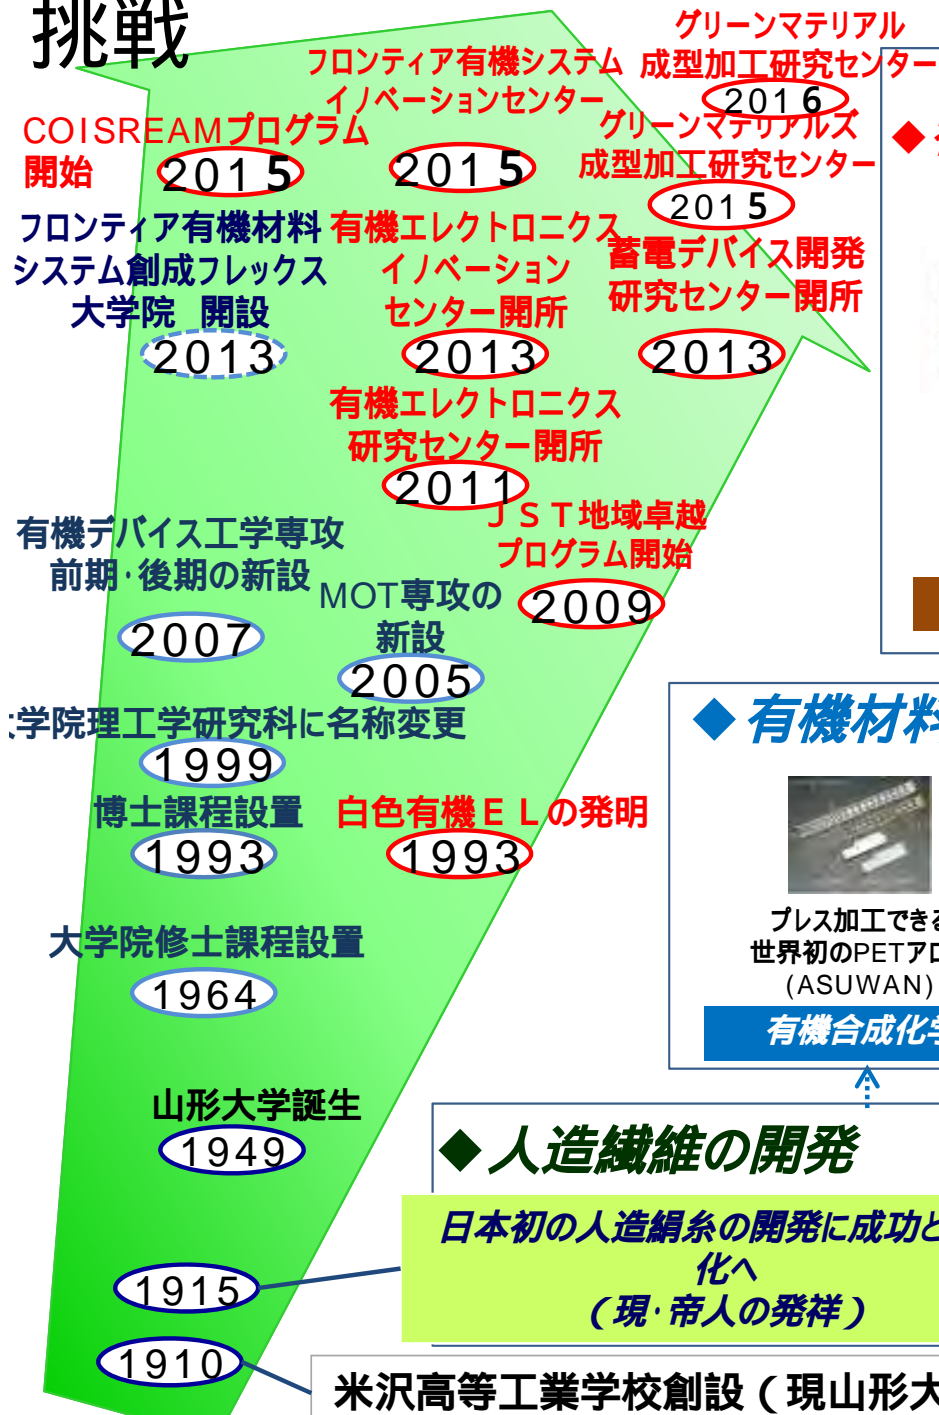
挑戦

グリーンマテリアル成型加工研究センター
2016

フロンティア有機システムイノベーションセンター
2015

COISREAMプログラム開始
2015

グリーンマテリアルズ成型加工研究センター
2015

◆

フロンティア有機材料システム創成フレックス大学院 開設
2013

有機エレクトロニクスイノベーションセンター開所
2013

蓄電デバイス開発研究センター開所
2013

有機エレクトロニクス研究センター開所
2011

ＪＳＴ地域卓越プログラム開始
2009

有機デバイス工学専攻前期･後期の新設
2007

MOT専攻の新設
2005

:学院理工学研究科に名称変更
1999

博士課程設置
1993

白色有機ＥＬの発明
1993

大学院修士課程設置
1964

山形大学誕生
1949

1915

1910

◆有機材料

プレス加工できる世界初のPETア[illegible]
(ASUWAN)
有機合成化学

◆人造繊維の開発

日本初の人造絹糸の開発に成功と化へ
（現･帝人の発祥）

米沢高等工業学校創設（現山形大